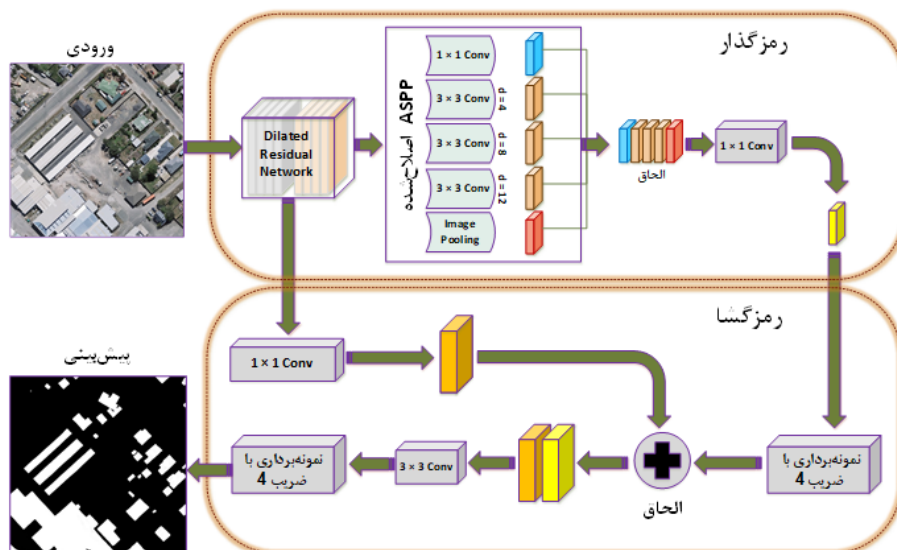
ورودی

رمزگذار

Dilated Residual Network

ASPP اصلاح‌شده

1 × 1 Conv

3 × 3 Conv

d = 4

3 × 3 Conv

d = 8

3 × 3 Conv

d = 12

Image Pooling

الحاق

1 × 1 Conv

رمزگشا

1 × 1 Conv

پیش‌بینی

نمونه‌برداری با ضریب 4

3 × 3 Conv

الحاق

نمونه‌برداری با ضریب 4